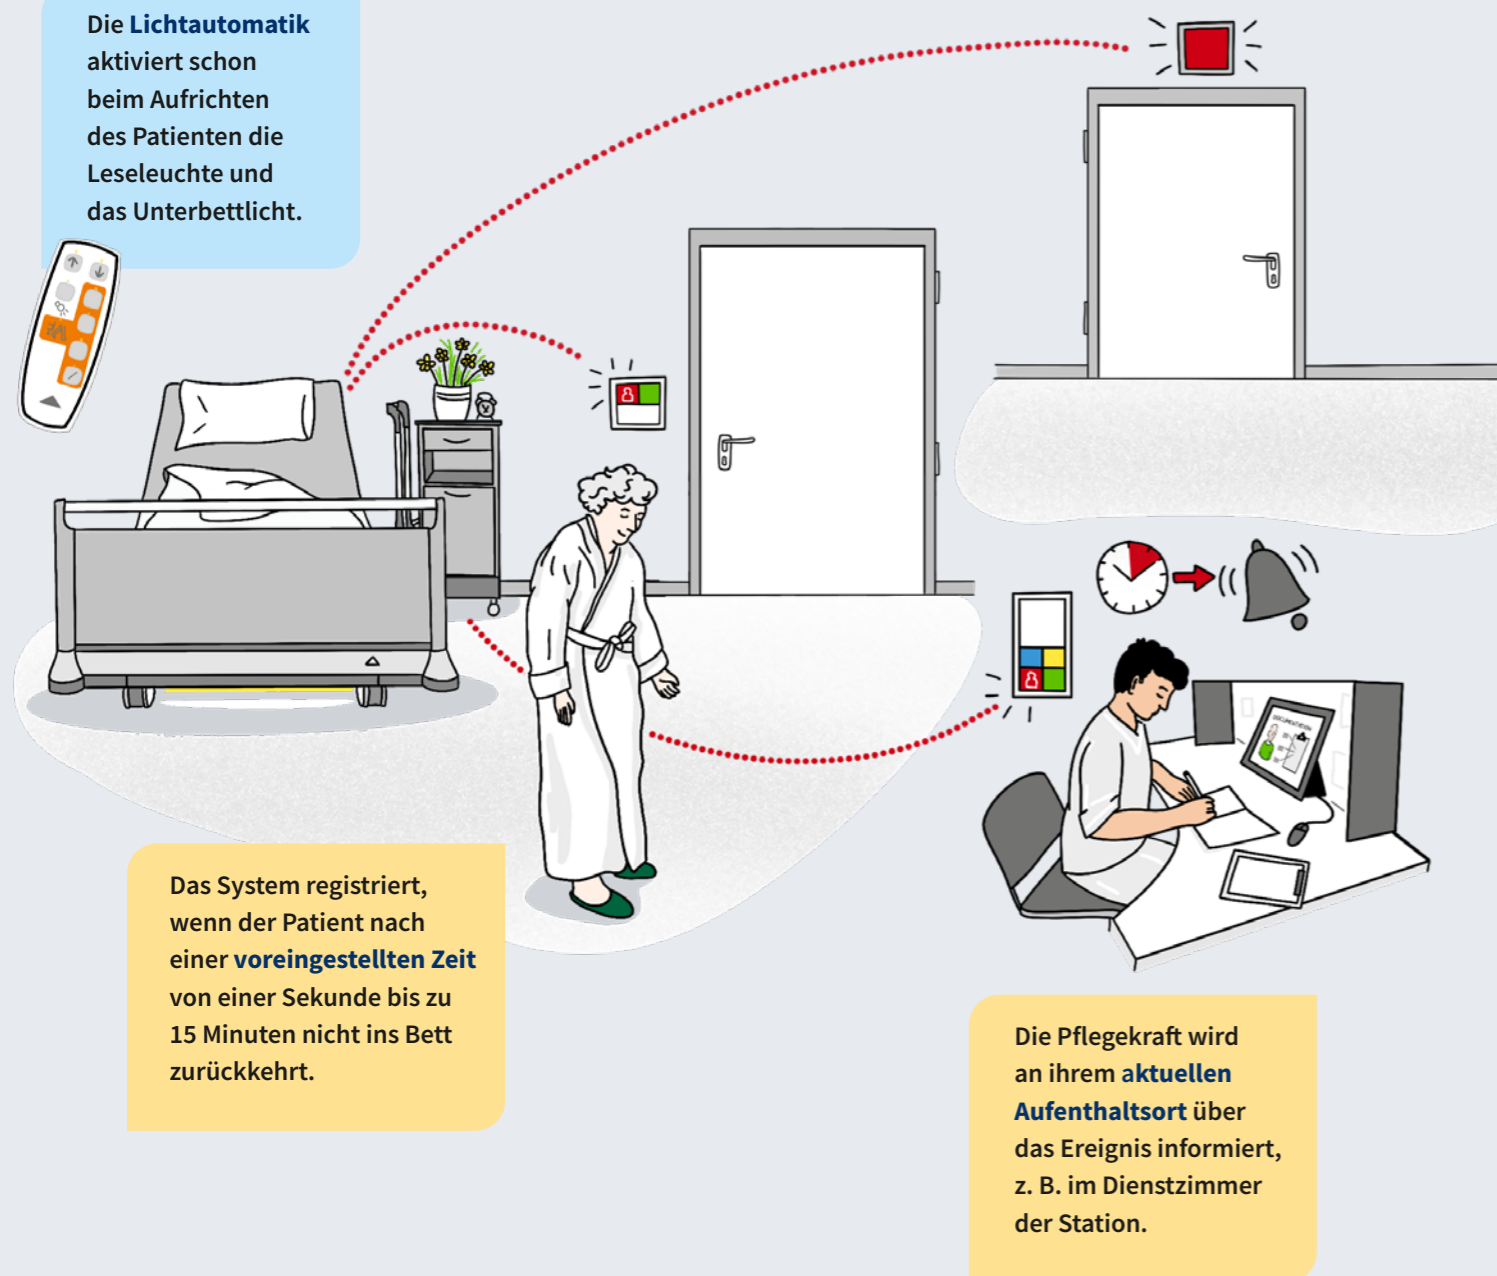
Die Lichtautomatik aktiviert schon beim Aufrichten des Patienten die Leseleuchte und das Unterbettlicht.

Das System registriert, wenn der Patient nach einer voreingestellten Zeit von einer Sekunde bis zu 15 Minuten nicht ins Bett zurückkehrt.

Die Pflegekraft wird an ihrem aktuellen Aufenthaltsort über das Ereignis informiert, z. B. im Dienstzimmer der Station.